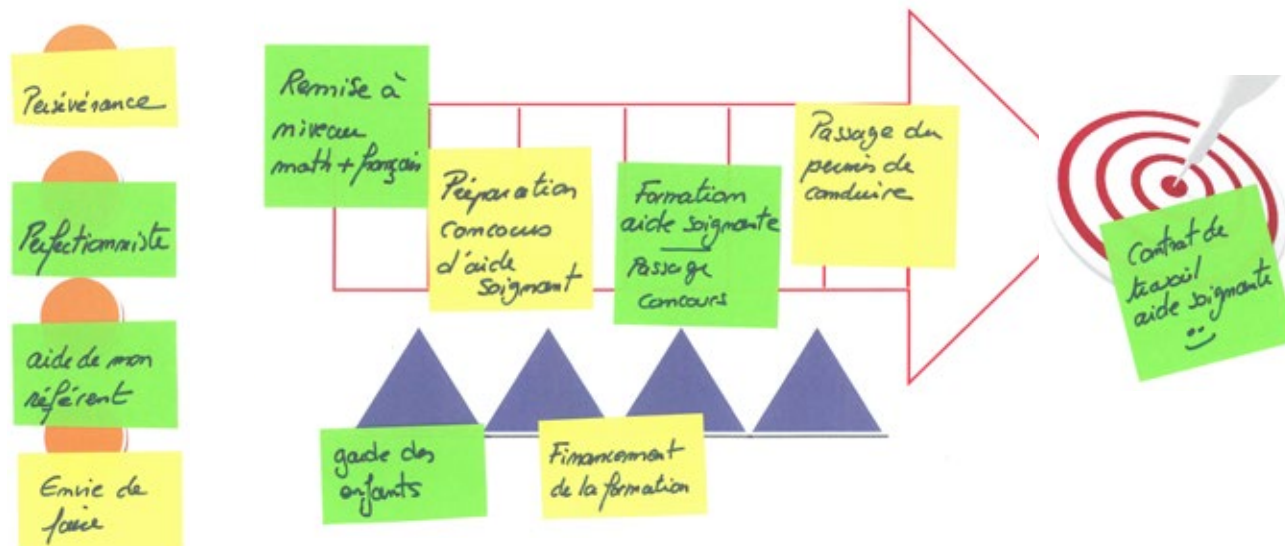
Persévérance

Perfectionniste

aide de mon référent

Envie de faire

Remise à niveau math + français

Préparation concours d'aide soignant

Formation aide soignante
Passage concours

Passage du permis de conduire

Contrat de travail aide soignante
:-)

garde des enfants

Financement de la formation